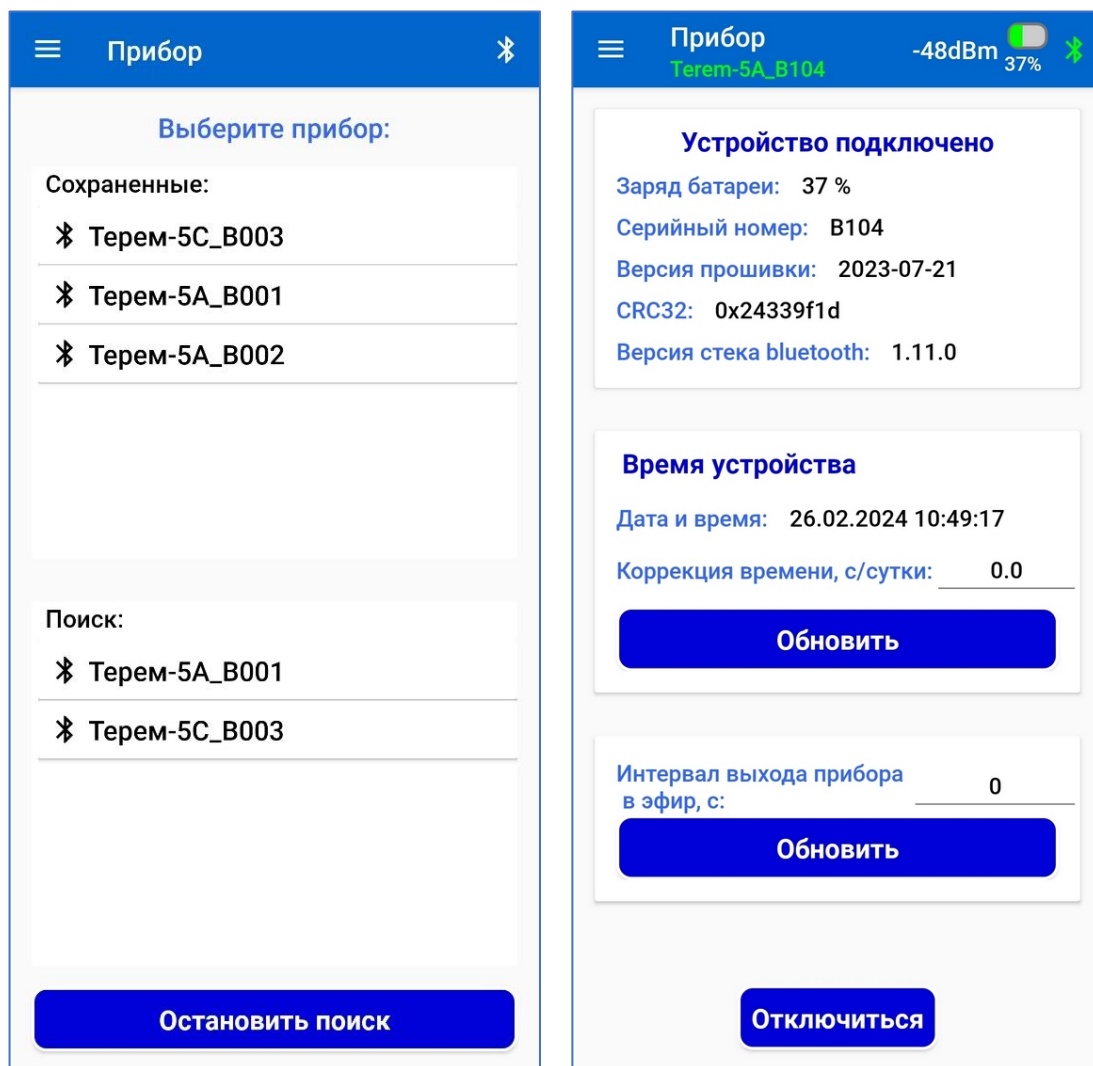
Прибор

Выберите прибор:

Сохраненные:

Терем-5С_В003

Терем-5А_В001

Терем-5А_В002

Поиск:

Терем-5А_В001

Терем-5С_В003

Остановить поиск

Прибор
Terem-5A_B104

-48dBm 37%

Устройство подключено

Заряд батареи: 37 %

Серийный номер: B104

Версия прошивки: 2023-07-21

CRC32: 0x24339f1d

Версия стека bluetooth: 1.11.0

Время устройства

Дата и время: 26.02.2024 10:49:17

Коррекция времени, с/сутки: 0.0

Обновить

Интервал выхода прибора в эфир, с: 0

Обновить

Отключиться